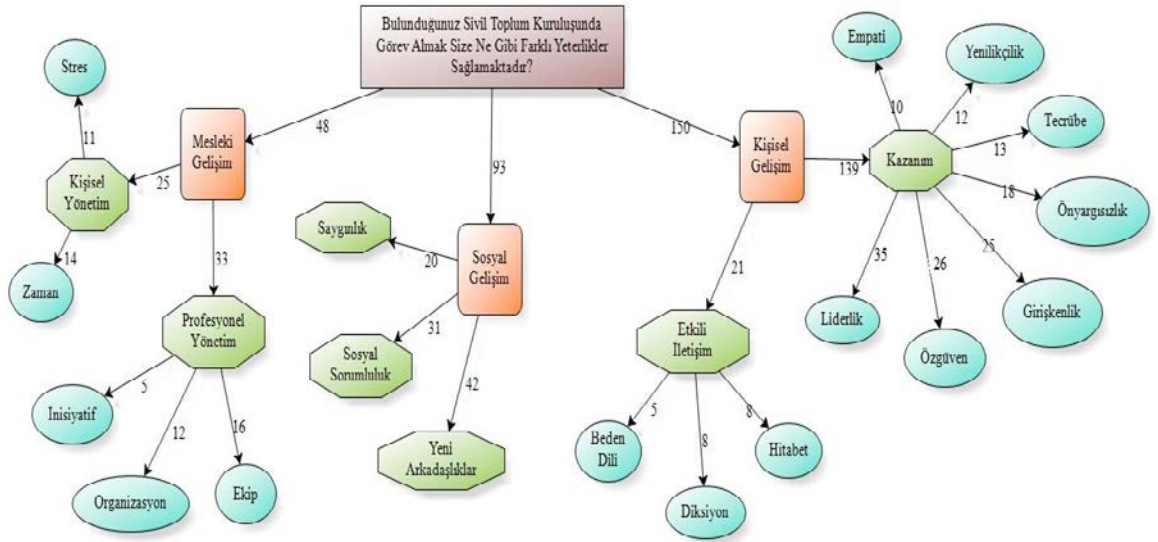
Bulunduğunuz Sivil Toplum Kuruluşunda Görev Almak Size Ne Gibi Farklı Yeterlikler Sağlamaktadır?

48
Mesleki Gelişim
25
Kişisel Yönetim
11
Stres
14
Zaman
33
Profesyonel Yönetim
5
Inisiyatif
12
Organizasyon
16
Ekip

93
Sosyal Gelişim
20
Saygınlık
31
Sosyal Sorumluluk
42
Yeni Arkadaşlıklar

150
Kişisel Gelişim
21
Etkili İletişim
5
Beden Dili
8
Diksiyon
8
Hitabet
139
Kazanım
10
Empati
12
Yenilikçilik
13
Tecrübe
18
Önyargısızlık
25
Girişkenlik
26
Özgüven
35
Liderlik